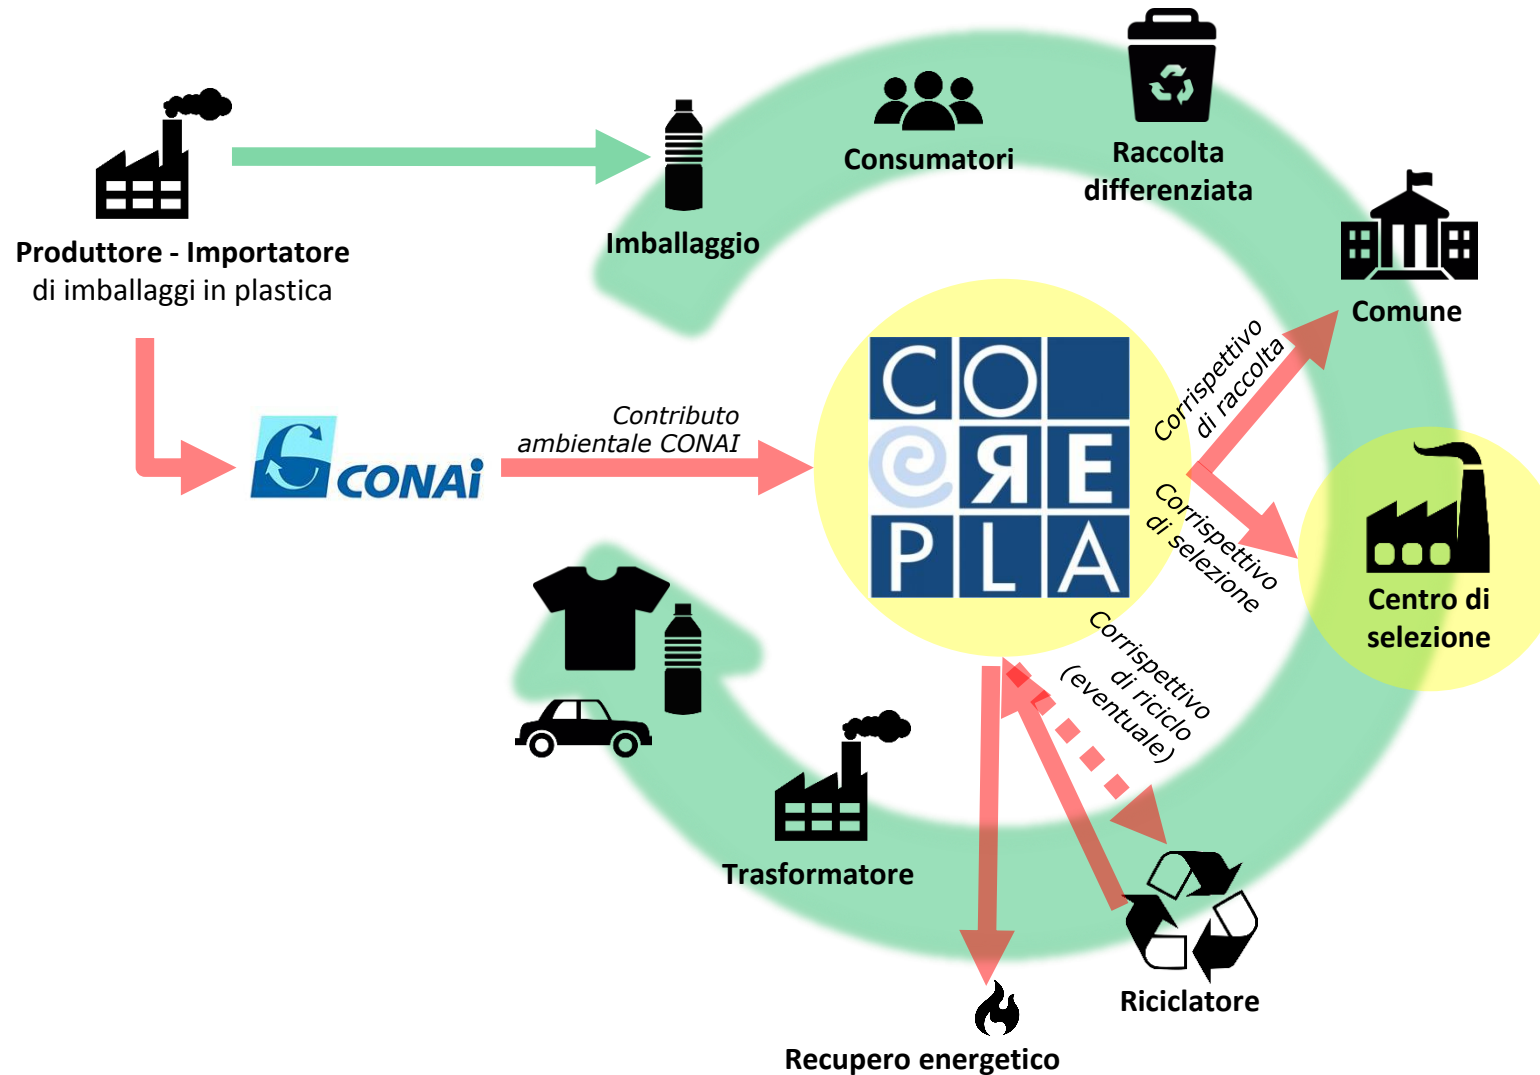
Produttore - Importatore
di imballaggi in plastica

Imballaggio

Consumatori

Raccolta differenziata

Comune

CONAI

Contributo ambientale CONAI

CO
RE
PLA

Corrispettivo di raccolta

Corrispettivo di selezione

Centro di selezione

Corrispettivo di riciclo (eventuale)

Trasformatore

Riciclatore

Recupero energetico